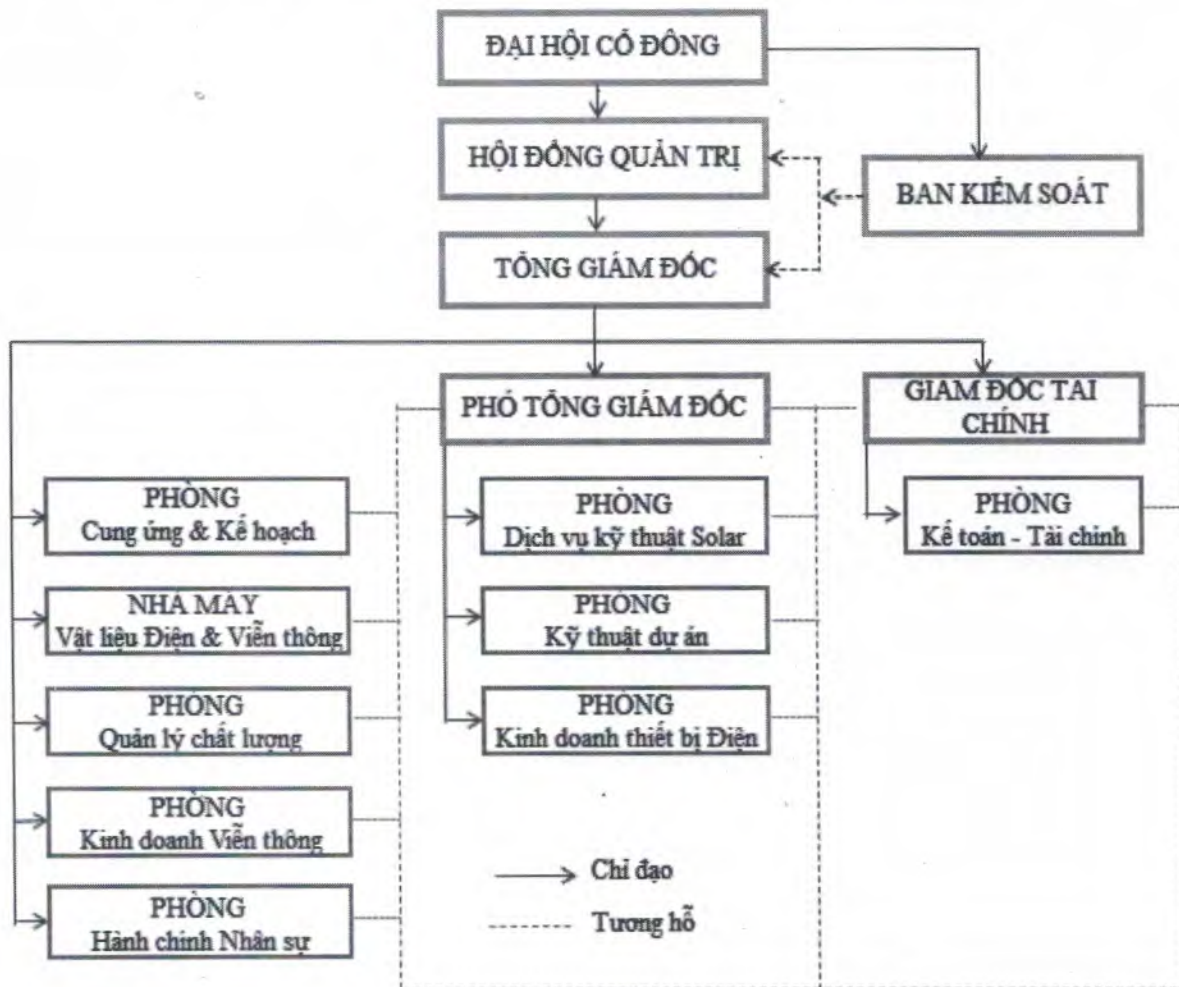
ĐẠI HỘI CỔ ĐÔNG

HỘI ĐỒNG QUẢN TRỊ

BAN KIỂM SOÁT

TỔNG GIÁM ĐỐC

PHÓ TỔNG GIÁM ĐỐC

GIAM ĐỐC TAI CHÍNH

PHÒNG
Cung ứng & Kế hoạch

NHÀ MÁY
Vật liệu Điện & Viễn thông

PHÒNG
Quản lý chất lượng

PHÒNG
Kinh doanh Viễn thông

PHÒNG
Hành chính Nhân sự

PHÒNG
Dịch vụ kỹ thuật Solar

PHÒNG
Kỹ thuật dự án

PHÒNG
Kinh doanh thiết bị Điện

PHÒNG
Kế toán - Tài chính

Chỉ đạo

Tương hỗ